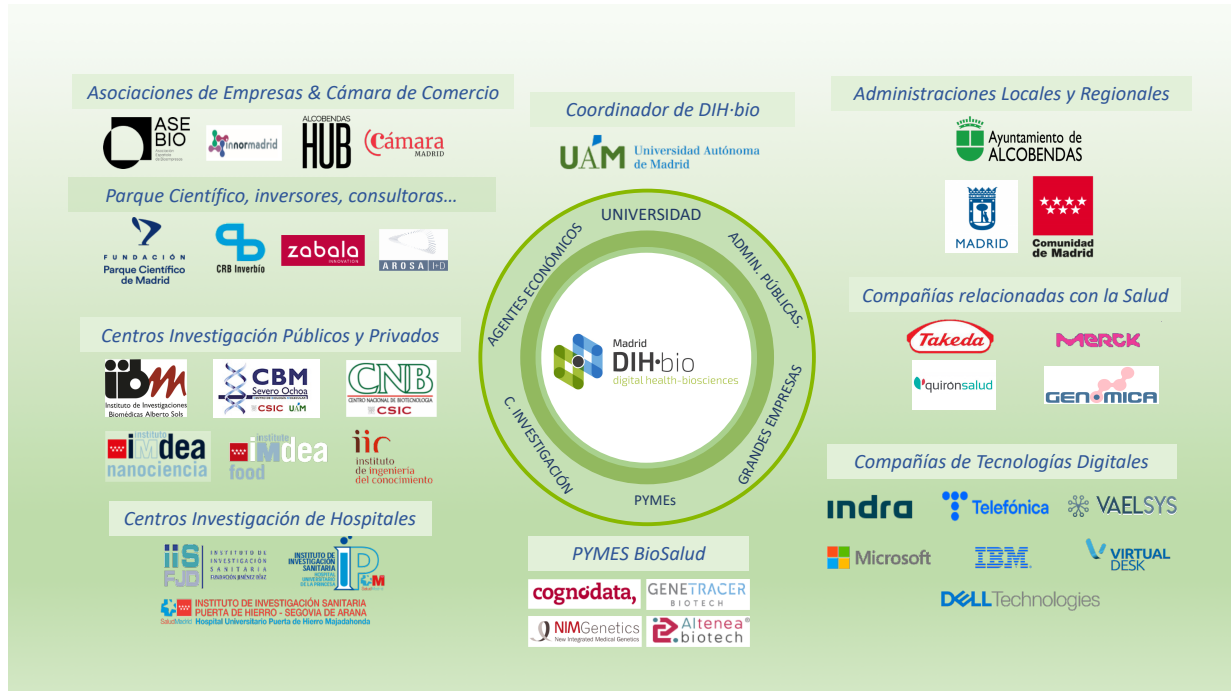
Asociaciones de Empresas & Cámara de Comercio

ASEBIO Asociación Española de Bioempresas

innormadrid

ALCOBENDAS HUB

Cámara MADRID

Parque Científico, inversores, consultoras…

FUNDACIÓN Parque Científico de Madrid

CRB Inverbío

zabala INNOVATION

AROSA I+D

Centros Investigación Públicos y Privados

iib Instituto de Investigaciones Biomédicas Alberto Sols

CBM Severo Ochoa CSIC UAM

CNB CENTRO NACIONAL DE BIOTECNOLOGÍA CSIC

instituto imdea nanociencia

instituto imdea food

iic instituto de ingeniería del conocimiento

Centros Investigación de Hospitales

IIS FJD INSTITUTO DE INVESTIGACIÓN SANITARIA FUNDACIÓN JIMÉNEZ DÍAZ

INSTITUTO DE INVESTIGACIÓN SANITARIA HOSPITAL UNIVERSITARIO DE LA PRINCESA IP

INSTITUTO DE INVESTIGACIÓN SANITARIA PUERTA DE HIERRO - SEGOVIA DE ARANA
SaludMadrid Hospital Universitario Puerta de Hierro Majadahonda

Coordinador de DIH·bio

UAM Universidad Autónoma de Madrid

UNIVERSIDAD
ADMIN. PÚBLICAS.
GRANDES EMPRESAS
PYMEs
C. INVESTIGACIÓN
AGENTES ECONÓMICOS

Madrid DIH·bio digital health-biosciences

PYMES BioSalud

cognodata,

GENETRACER BIOTECH

NIMGenetics New Integrated Medical Genetics

Altenea biotech

Administraciones Locales y Regionales

Ayuntamiento de ALCOBENDAS

MADRID

Comunidad de Madrid

Compañías relacionadas con la Salud

Takeda

MERCK

quironsalud

GENOMICA

Compañías de Tecnologías Digitales

indra

Telefónica

VAELSYS

Microsoft

IBM

VIRTUAL DESK

DELL Technologies